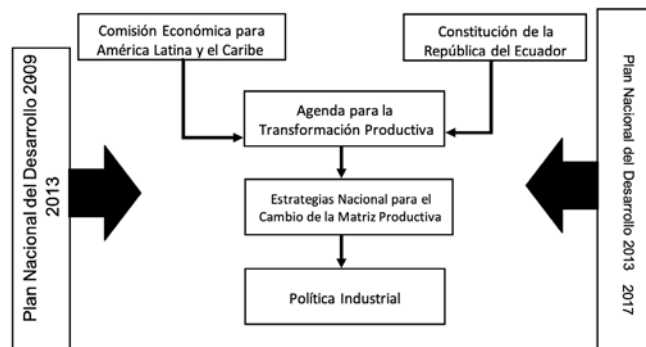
Plan Nacional del Desarrollo 2009 2013

Comisión Económica para América Latina y el Caribe

Constitución de la República del Ecuador

Plan Nacional del Desarrollo 2013 2017

Agenda para la Transformación Productiva

Estrategias Nacional para el Cambio de la Matriz Productiva

Política Industrial